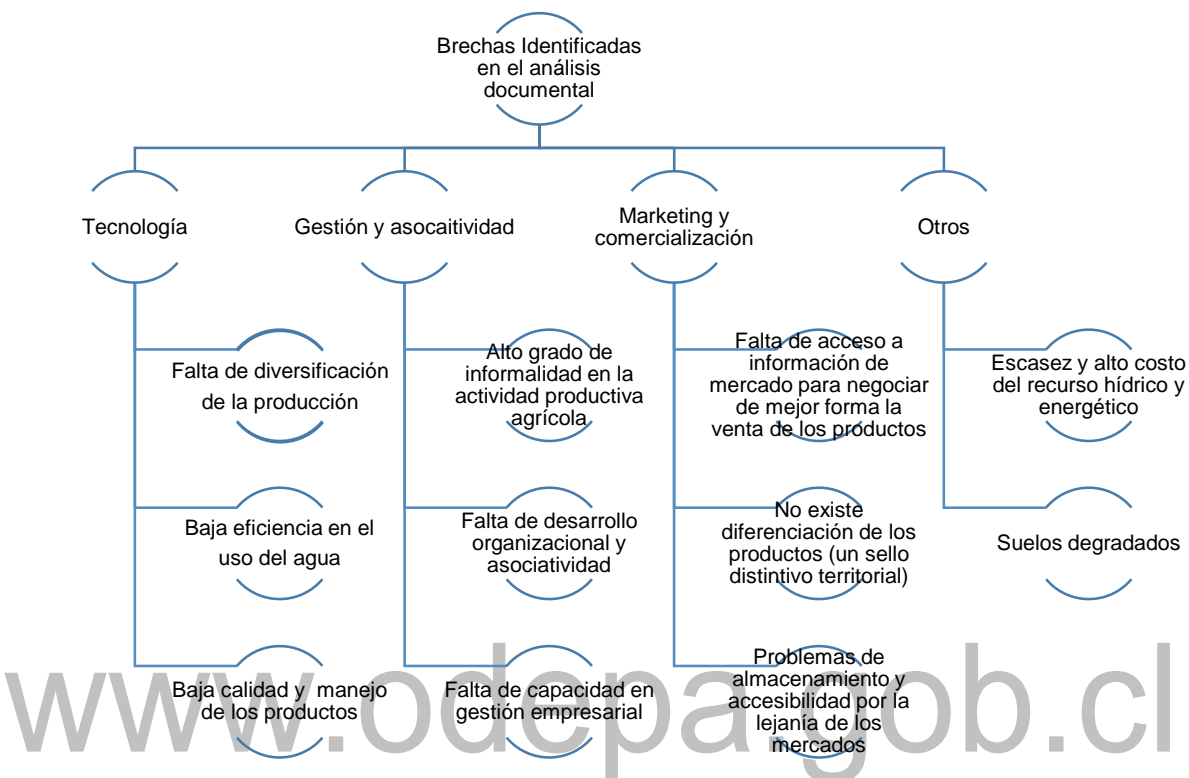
Brechas Identificadas en el análisis documental

Tecnología

Gestión y asocaitividad

Marketing y comercialización

Otros

Falta de diversificación de la producción

Baja eficiencia en el uso del agua

Baja calidad y manejo de los productos

Alto grado de informalidad en la actividad productiva agrícola

Falta de desarrollo organizacional y asociatividad

Falta de capacidad en gestión empresarial

Falta de acceso a información de mercado para negociar de mejor forma la venta de los productos

No existe diferenciación de los productos (un sello distintivo territorial)

Problemas de almacenamiento y accesibilidad por la lejanía de los mercados

Escasez y alto costo del recurso hídrico y energético

Suelos degradados

www.odepa.gob.cl